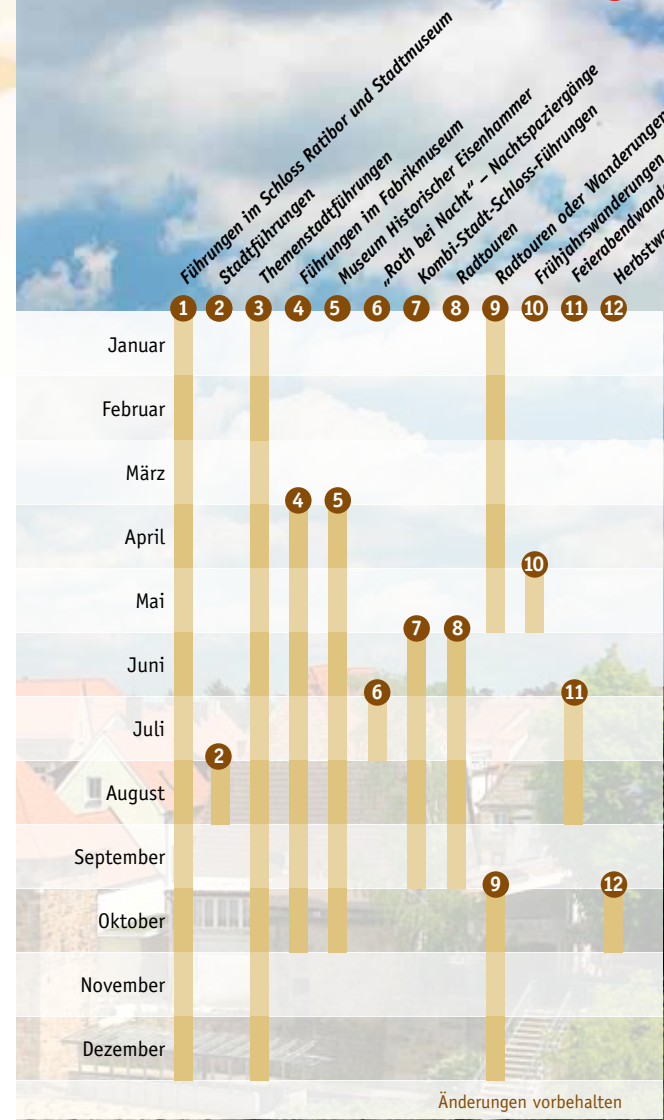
Führungen im Schloss Ratibor und Stadtmuseum
Stadtführungen
Themenstadtführungen
Führungen im Fabrikmuseum
Museum Historischer Eisenhammer
„Roth bei Nacht" – Nachtspaziergänge
Kombi-Stadt-Schloss-Führungen
Radtouren
Radtouren oder Wanderungen
Frühjahrswanderungen
Feierabendwand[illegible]
Herbstw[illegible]

1 2 3 4 5 6 7 8 9 10 11 12

Januar
Februar
März
April
Mai
Juni
Juli
August
September
Oktober
November
Dezember

4 5
10
7 8
6 11
2
9 12

Änderungen vorbehalten